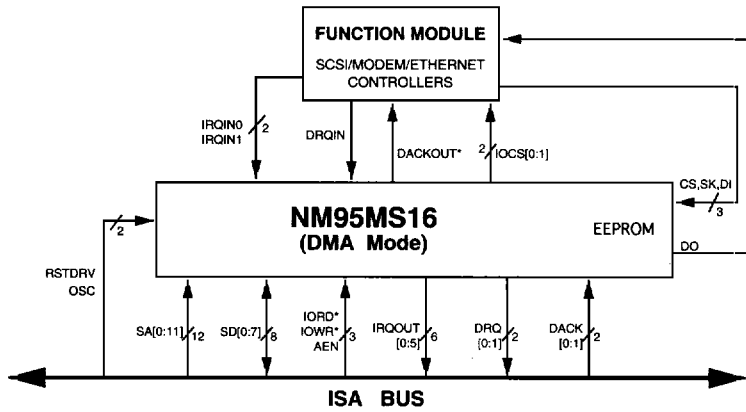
FUNCTION MODULE
SCSI/MODEM/ETHERNET CONTROLLERS

IRQIN0
IRQIN1
2
DRQIN
DACKOUT*
2
IOCS[0:1]
CS,SK,DI
3

NM95MS16
(DMA Mode)
EEPROM
DO

2
RSTDRV
OSC
SA[0:11]
12
SD[0:7]
8
IORD*
IOWR*
AEN
3
IRQOUT
[0:5]
6
DRQ
[0:1]
2
DACK
[0:1]
2

ISA BUS